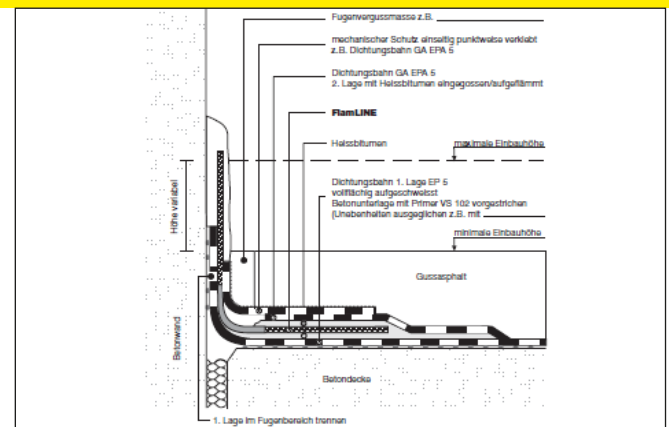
Fugenvergussmasse z.B.

mechanischer Schutz einseitig punktweise verklebt z.B. Dichtungsbahn GA EPA 5

Dichtungsbahn GA EPA 5
2. Lage mit Heissbitumen eingegossen/aufgeflämmt

FlamLINE

Heissbitumen

maximale Einbauhöhe

Dichtungsbahn 1. Lage EP 5 vollflächig aufgeschweisst
Betonunterlage mit Primer VS 102 vorgestrichen
(Unebenheiten ausgeglichen z.B. mit

minimale Einbauhöhe

Höhe variabel

Gussasphalt

Betonwand

Betondecke

1. Lage im Fugenbereich trennen